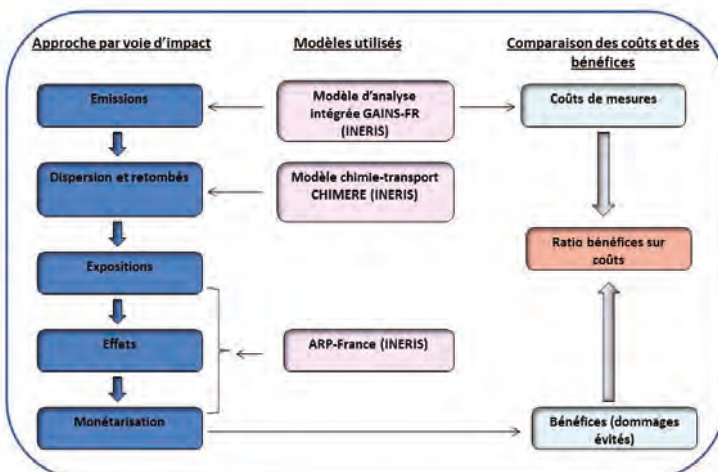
Approche par voie d'impact

Emissions

Dispersion et retombés

Expositions

Effets

Monétarisation

Modèles utilisés

Modèle d'analyse intégrée GAINS-FR (INERIS)

Modèle chimie-transport CHIMERE (INERIS)

ARP-France (INERIS)

Comparaison des coûts et des bénéfices

Coûts de mesures

Ratio bénéfices sur coûts

Bénéfices (dommages évités)